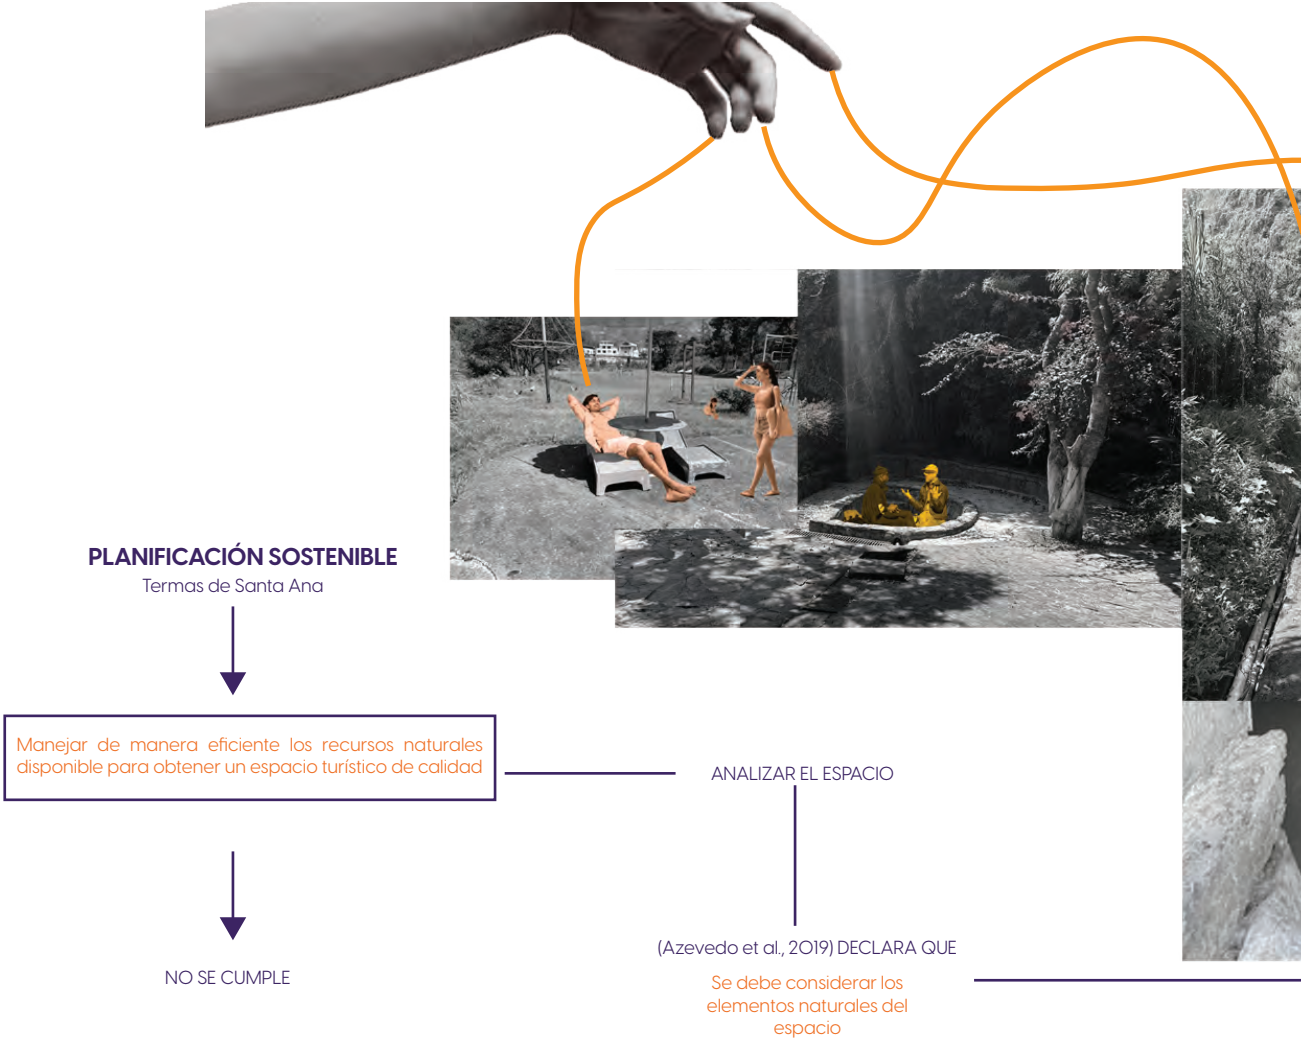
PLANIFICACIÓN SOSTENIBLE
Termas de Santa Ana

Manejar de manera eficiente los recursos naturales disponible para obtener un espacio turístico de calidad

ANALIZAR EL ESPACIO

NO SE CUMPLE

(Azevedo et al., 2019) DECLARA QUE

Se debe considerar los elementos naturales del espacio